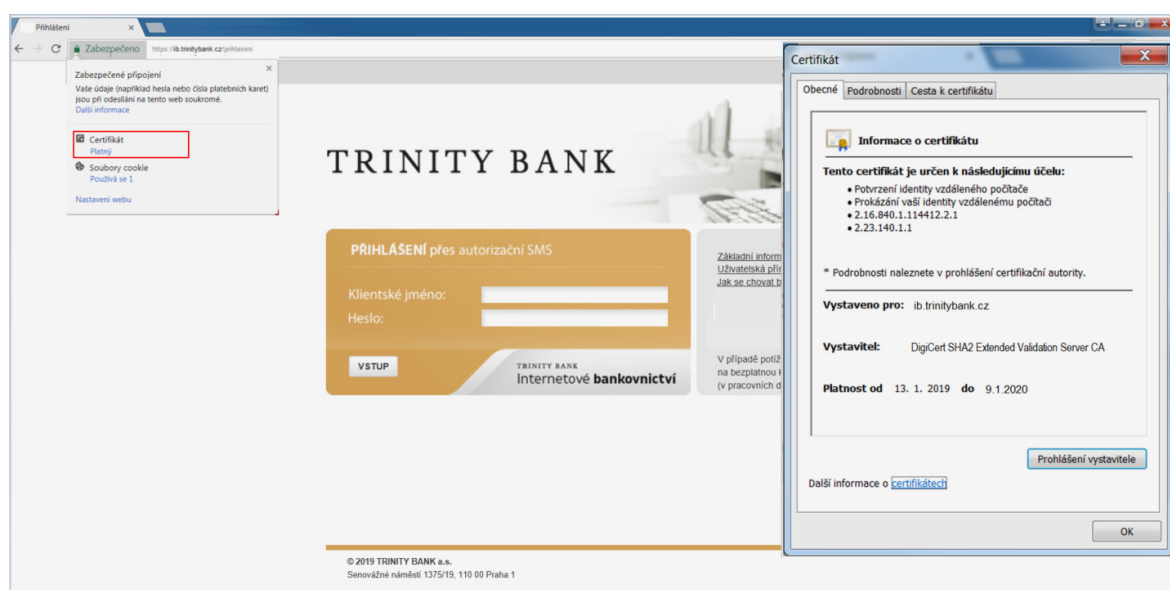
Přihlášení ×

Zabezpečeno https://ib.trinitybank.cz/prihlaseni

Zabezpečené připojení ×
Vaše údaje (například hesla nebo čísla platebních karet) jsou při odesílání na tento web soukromé.
Další informace

Certifikát
Platný

Soubory cookie
Používá se 1

Nastavení webu

TRINITY BANK

PŘIHLÁŠENÍ přes autorizační SMS

Klientské jméno:
Heslo:

VSTUP

TRINITY BANK
Internetové bankovnictví

Základní inform
Uživatelská pří
Jak se chovat b

V případě potíž
na bezplatnou l
(v pracovních d

© 2019 TRINITY BANK a.s.
Senovážné náměstí 1375/19, 110 00 Praha 1

Certifikát

Obecné | Podrobnosti | Cesta k certifikátu

Informace o certifikátu

Tento certifikát je určen k následujícímu účelu:
• Potvrzení identity vzdáleného počítače
• Prokázání vaší identity vzdálenému počítači
• 2.16.840.1.114412.2.1
• 2.23.140.1.1

* Podrobnosti naleznete v prohlášení certifikační autority.

Vystaveno pro: ib.trinitybank.cz

Vystavitel: DigiCert SHA2 Extended Validation Server CA

Platnost od 13. 1. 2019 do 9.1.2020

Prohlášení vystavitele

Další informace o certifikátech

OK